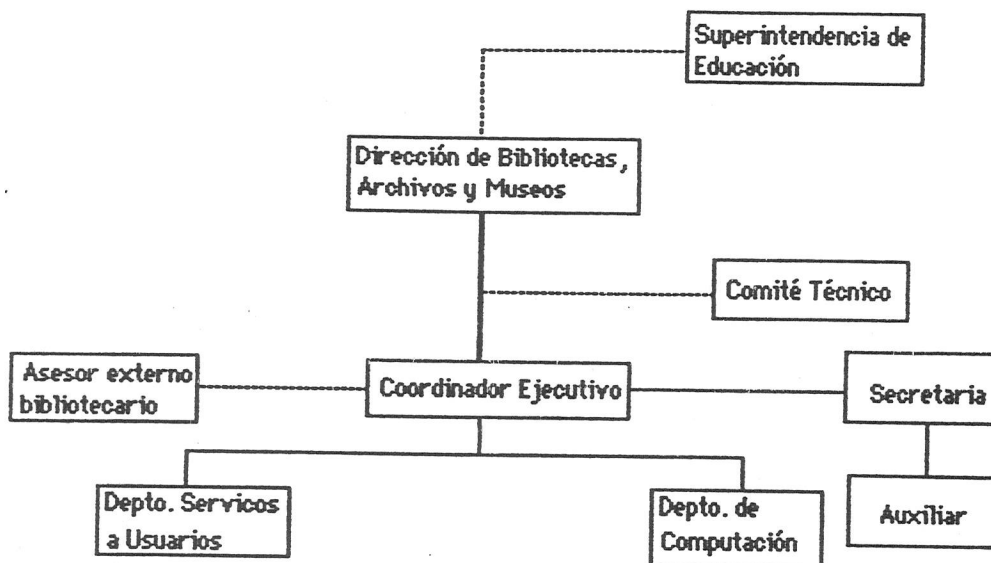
Superintendencia de Educación

Dirección de Bibliotecas, Archivos y Museos

Comité Técnico

Asesor externo bibliotecario

Coordinador Ejecutivo

Secretaria

Depto. Servicos a Usuarios

Depto. de Computación

Auxiliar